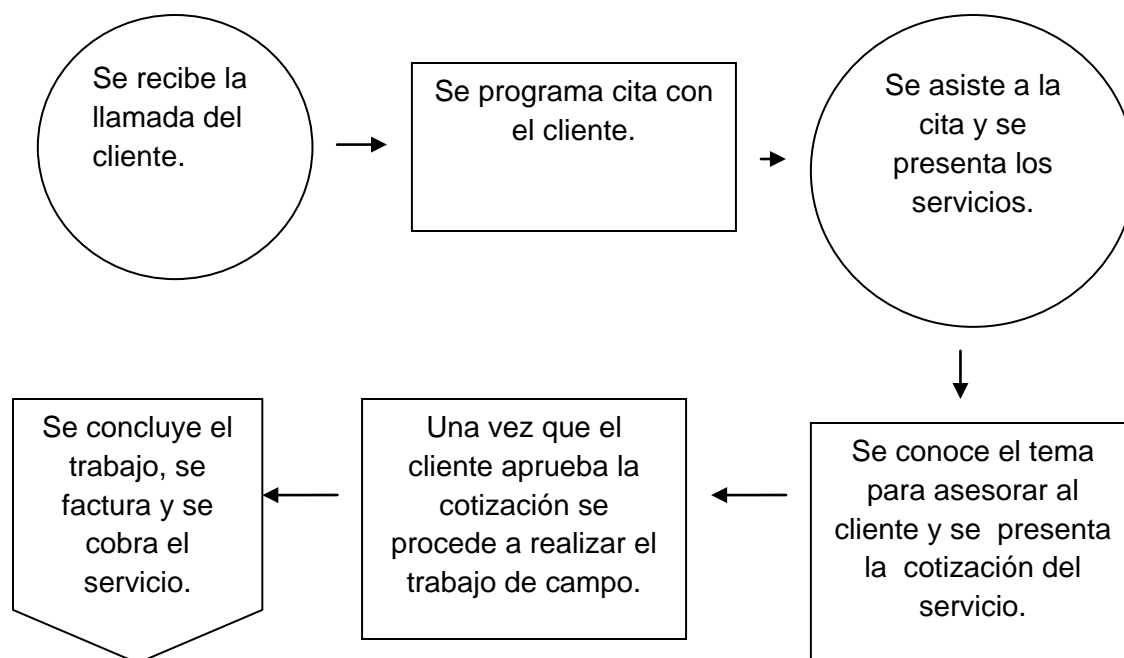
Se recibe la llamada del cliente.

Se programa cita con el cliente.

Se asiste a la cita y se presenta los servicios.

Se conoce el tema para asesorar al cliente y se presenta la cotización del servicio.

Una vez que el cliente aprueba la cotización se procede a realizar el trabajo de campo.

Se concluye el trabajo, se factura y se cobra el servicio.